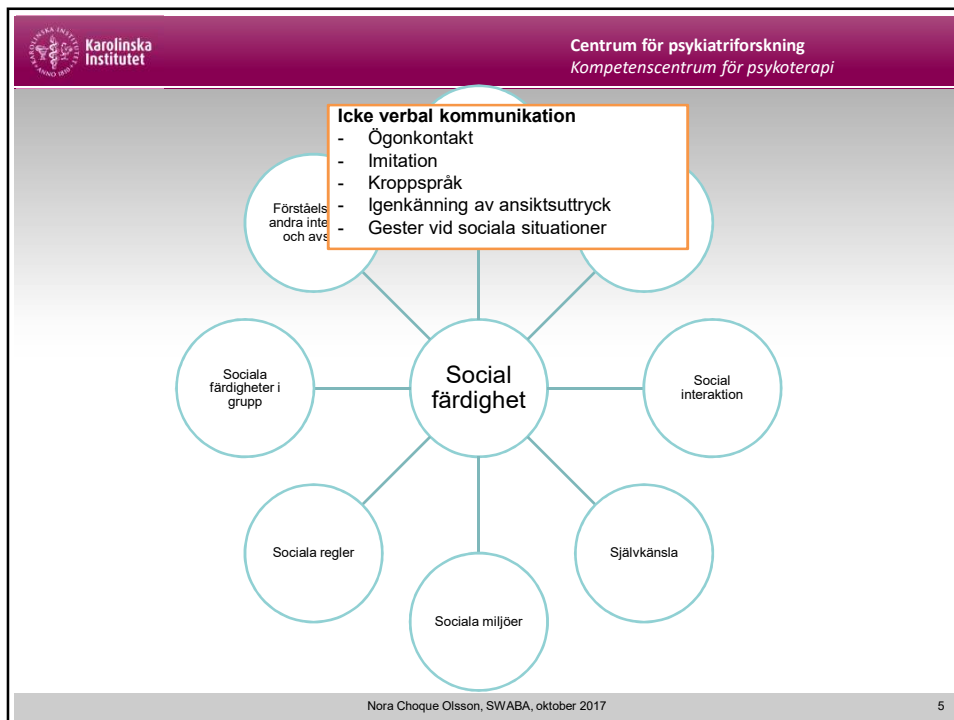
Karolinska Institutet

Centrum för psykiatriforskning
Kompetenscentrum för psykoterapi

Icke verbal kommunikation
- Ögonkontakt
- Imitation
- Kroppspråk
- Igenkänning av ansiktsuttryck
- Gester vid sociala situationer

Förståels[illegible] andra inte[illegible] och avs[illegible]

Sociala färdigheter i grupp

Social färdighet

Social interaktion

Sociala regler

Självkänsla

Sociala miljöer

Nora Choque Olsson, SWABA, oktober 2017

5